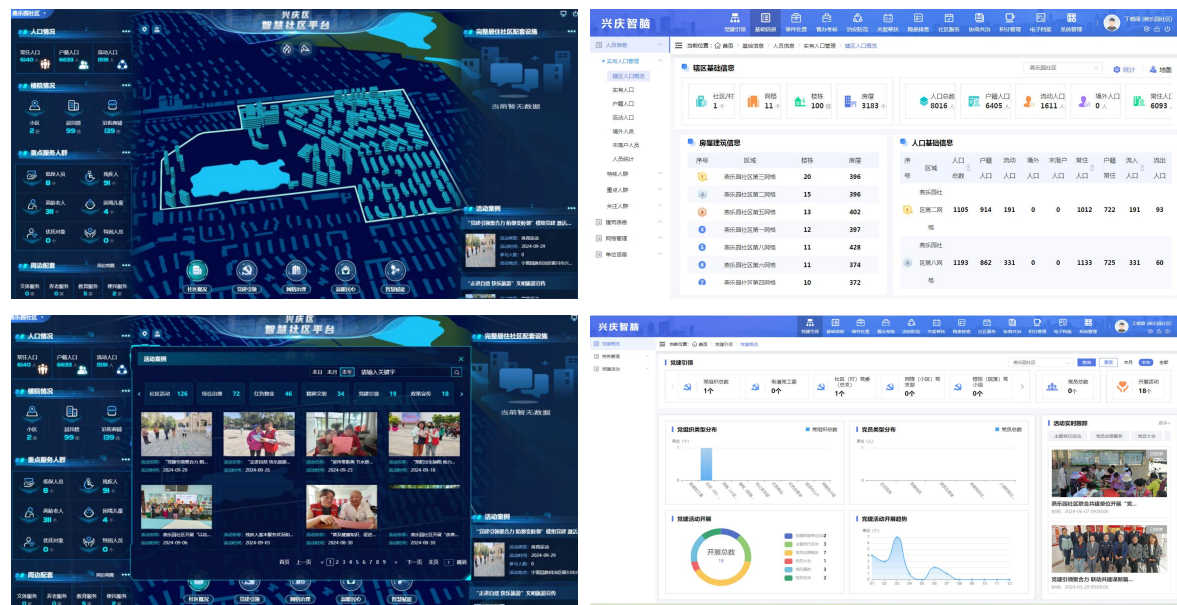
兴庆区
智慧社区平台

人口情况
常住人口 6140 户籍人口 6633 流动人口

楼院情况
小区 2个 院落 楼栋

重点服务人群
低保人员 残疾人 91 高龄老人 31 留守儿童 4 优抚对象 0 特困人员 0

周边配套
文体服务 养老服务 教育服务 便民服务

完整居住社区配套设施
当前暂无数据

活动案例
"党建引领聚合力 和谐家园共建" 楼栋党建 2024-09-29

社区概况 党建引领 网格治理 基础治理 智慧赋能

兴庆智脑
党建引领 基础治理 事件处置 智慧分析 活动管理 党建矩阵 网格管理 社区服务 协商共治 积分管理 电子档案 系统管理

人员信息
实有人口管理
辖区人口概览
实有人口
户籍人口
流动人口
境外人员
未落户人员
人员统计
特殊人群
重点人群
关注人群
建筑信息
网格管理
单位信息

当前位置: 首页 > 基础信息 > 人员信息 > 实有人口管理 > 辖区人口概览

辖区基础信息
社区/村 1个 网格 11个 楼栋 100栋 房屋 3183个
人口总数 8016人 户籍人口 6405人 流动人口 1611人 境外人口 0人 常住人口 6093

房屋建筑信息
| 序号 | 区域 | 楼栋 | 房屋 |
|---|---|---|---|
| 1 | 燕乐园社区第三网格 | 20 | 396 |
| 2 | 燕乐园社区第二网格 | 15 | 396 |
| 3 | 燕乐园社区第五网格 | 13 | 402 |
| 4 | 燕乐园社区第一网格 | 12 | 397 |
| 5 | 燕乐园社区第八网格 | 11 | 428 |
| 6 | 燕乐园社区第六网格 | 11 | 374 |
| 7 | 燕乐园社区第四网格 | 10 | 372 |

人口基础信息
| 序号 | 区域 | 人口总数 | 户籍人口 | 流动人口 | 境外人口 | 未落户人口 | 常住人口 | 户籍常住 | 流入人口 | 流出人口 |
|---|---|---|---|---|---|---|---|---|---|---|
| 1 | 燕乐园社区第二网格 | 1105 | 914 | 191 | 0 | 0 | 1012 | 722 | 191 | 93 |
| 2 | 燕乐园社区第八网格 | 1193 | 862 | 331 | 0 | 0 | 1133 | 725 | 331 | 60 |

活动案例
本日 本月 本年 请输入关键字
社区活动 126 综合治理 72 自治组织 46 精神文明 34 党建引领 19 政策宣传 18
首页 上一页 1 2 3 4 5 6 7 8 9 下一页 末页 1 跳转

党建引领
党组织总数 1个 街道党工委 0个 社区(村)党委(总支) 1个 网格(小区)党支部 0个 楼栋(院落)党小组 0个 党员总数 开展活动 18个
党组织类型分布
党员类型分布
党建活动开展
开展总数 18
党建活动开展趋势
活动实时跟踪
燕乐园社区联合共建单位开展"党...
党建引领聚合力 联动共建新篇...